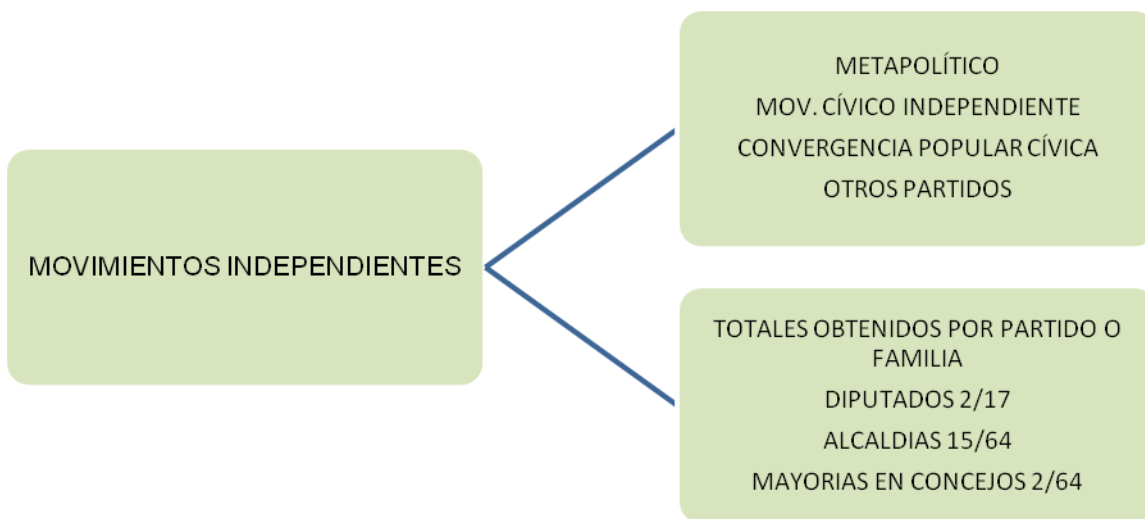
MOVIMIENTOS INDEPENDIENTES

METAPOLÍTICO
MOV. CÍVICO INDEPENDIENTE
CONVERGENCIA POPULAR CÍVICA
OTROS PARTIDOS

TOTALES OBTENIDOS POR PARTIDO O FAMILIA
DIPUTADOS 2/17
ALCALDIAS 15/64
MAYORIAS EN CONCEJOS 2/64